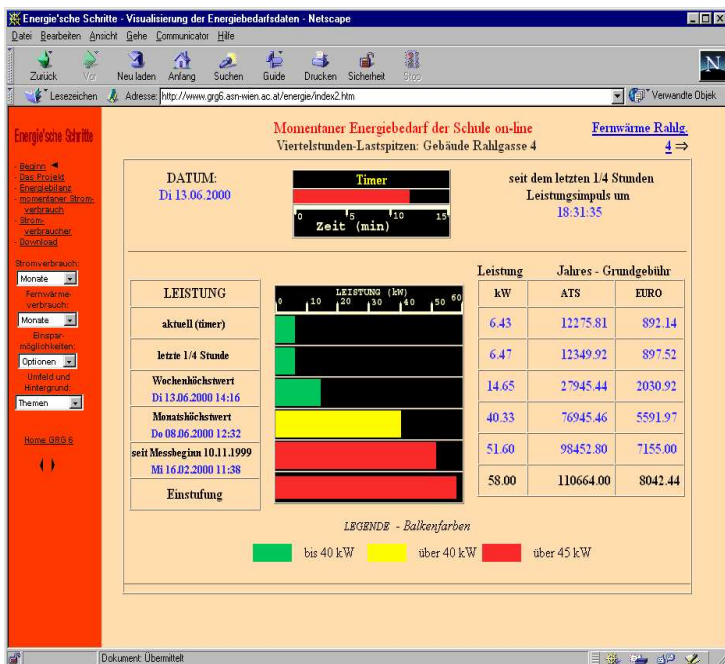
Energie'sche Schritte - Visualisierung der Energiebedarfsdaten - Netscape

Datei Bearbeiten Ansicht Gehe Communicator Hilfe

Zurück Vor Neu laden Anfang Suchen Guide Drucken Sicherheit Stop

Lesezeichen Adresse: http://www.grg6.asn-wien.ac.at/energie/index2.htm

Verwandte Objek

Energie'sche Schritte

- Beginn
- Das Projekt
- Energiebilanz
- momentaner Stromverbrauch
- Stromverbraucher
- Download

Stromverbrauch:
Monate

Fernwärmeverbrauch:
Monate

Einsparmöglichkeiten:
Optionen

Umfeld und Hintergrund:
Themen

Home GRG 6

Momentaner Energiebedarf der Schule on-line

Viertelstunden-Lastspitzen: Gebäude Rahlgasse 4

Fernwärme Rahlg.

4 ⇒

DATUM:
Di 13.06.2000

Timer

0 5 10 15
Zeit (min)

seit dem letzten 1/4 Stunden Leistungsimpuls um
18:31:35

LEISTUNG (kW)
0 10 20 30 40 50 60

| LEISTUNG | Leistung kW | Jahres - Grundgebühr ATS | EURO |
|---|---|---|---|
| aktuell (timer) | 6.43 | 12275.81 | 892.14 |
| letzte 1/4 Stunde | 6.47 | 12349.92 | 897.52 |
| Wochenhöchstwert Di 13.06.2000 14:16 | 14.65 | 27945.44 | 2030.92 |
| Monatshöchstwert Do 08.06.2000 12:32 | 40.33 | 76945.46 | 5591.97 |
| seit Messbeginn 10.11.1999 Mi 16.02.2000 11:38 | 51.60 | 98452.80 | 7155.00 |
| Einstufung | 58.00 | 110664.00 | 8042.44 |

LEGENDE - Balkenfarben

bis 40 kW über 40 kW über 45 kW

Dokument: Übermittelt